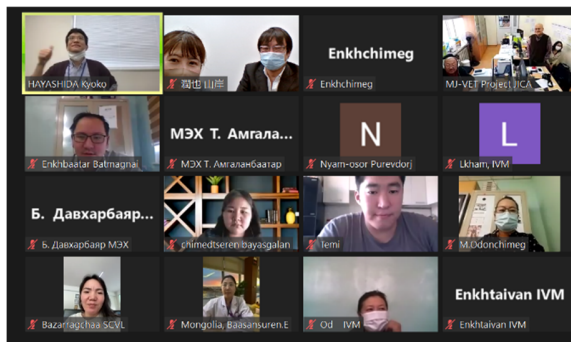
HAYASHIDA Kyoko
哉也 山岸
Enkhchimeg
Enkhchimeg
MJ-VET Project JICA
Enkhbaatar Batmagnai
МЭХ Т. Амгала...
МЭХ Т. Амгаланбаатар
N
Nyam-osor Purevdorj
L
Lkham, IVM
Б. Давхарбаяр...
Б. Давхарбаяр МЭХ
chimedtseren bayasgalan
Temi
M.Odonchimeg
Bazarragchaa SCVL
Mongolia, Baasansuren.E
Od IVM
Enkhtaivan IVM
Enkhtaivan IVM